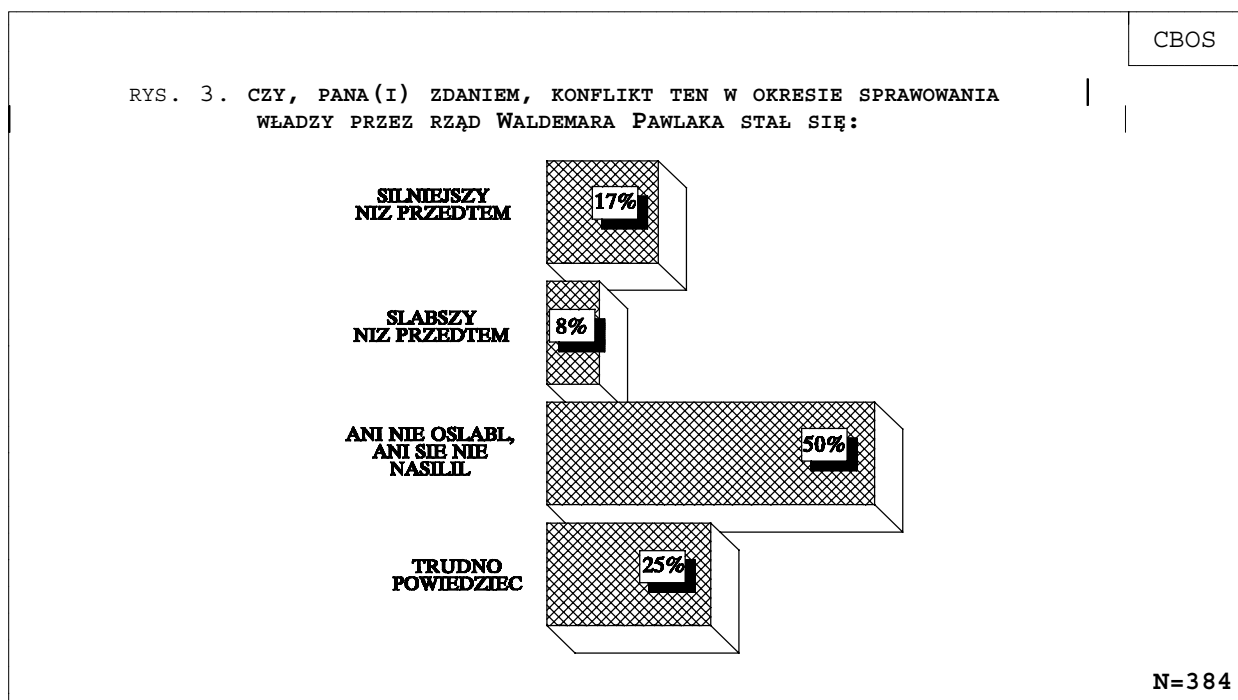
CBOS

RYS. 3. CZY, PANA(I) ZDANIEM, KONFLIKT TEN W OKRESIE SPRAWOWANIA WŁADZY PRZEZ RZĄD WALDEMARA PAWLAKA STAŁ SIĘ:

SILNIEJSZY NIZ PRZEDTEM
17%

SLABSZY NIZ PRZEDTEM
8%

ANI NIE OSLABL, ANI SIE NIE NASILIL
50%

TRUDNO POWIEDZIEC
25%

N=384